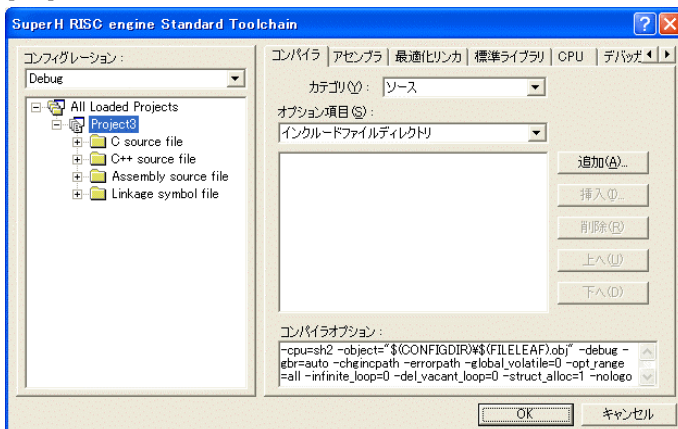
SuperH RISC engine Standard Toolchain

コンフィグレーション：

Debug

All Loaded Projects

Project3

C source file

C++ source file

Assembly source file

Linkage symbol file

コンパイラ | アセンブラ | 最適化リンカ | 標準ライブラリ | CPU | デバッ

カテゴリ(Y)： ソース

オプション項目(S)：

インクルードファイルディレクトリ

追加(A)...

挿入(I)...

削除(R)

上へ(U)

下へ(D)

コンパイラオプション：

-cpu=sh2 -object="$(CONFIGDIR)¥$(FILELEAF).obj" -debug -gbr=auto -chgincpath -errorpath -global_volatile=0 -opt_range =all -infinite_loop=0 -del_vacant_loop=0 -struct_alloc=1 -nologo

OK

キャンセル